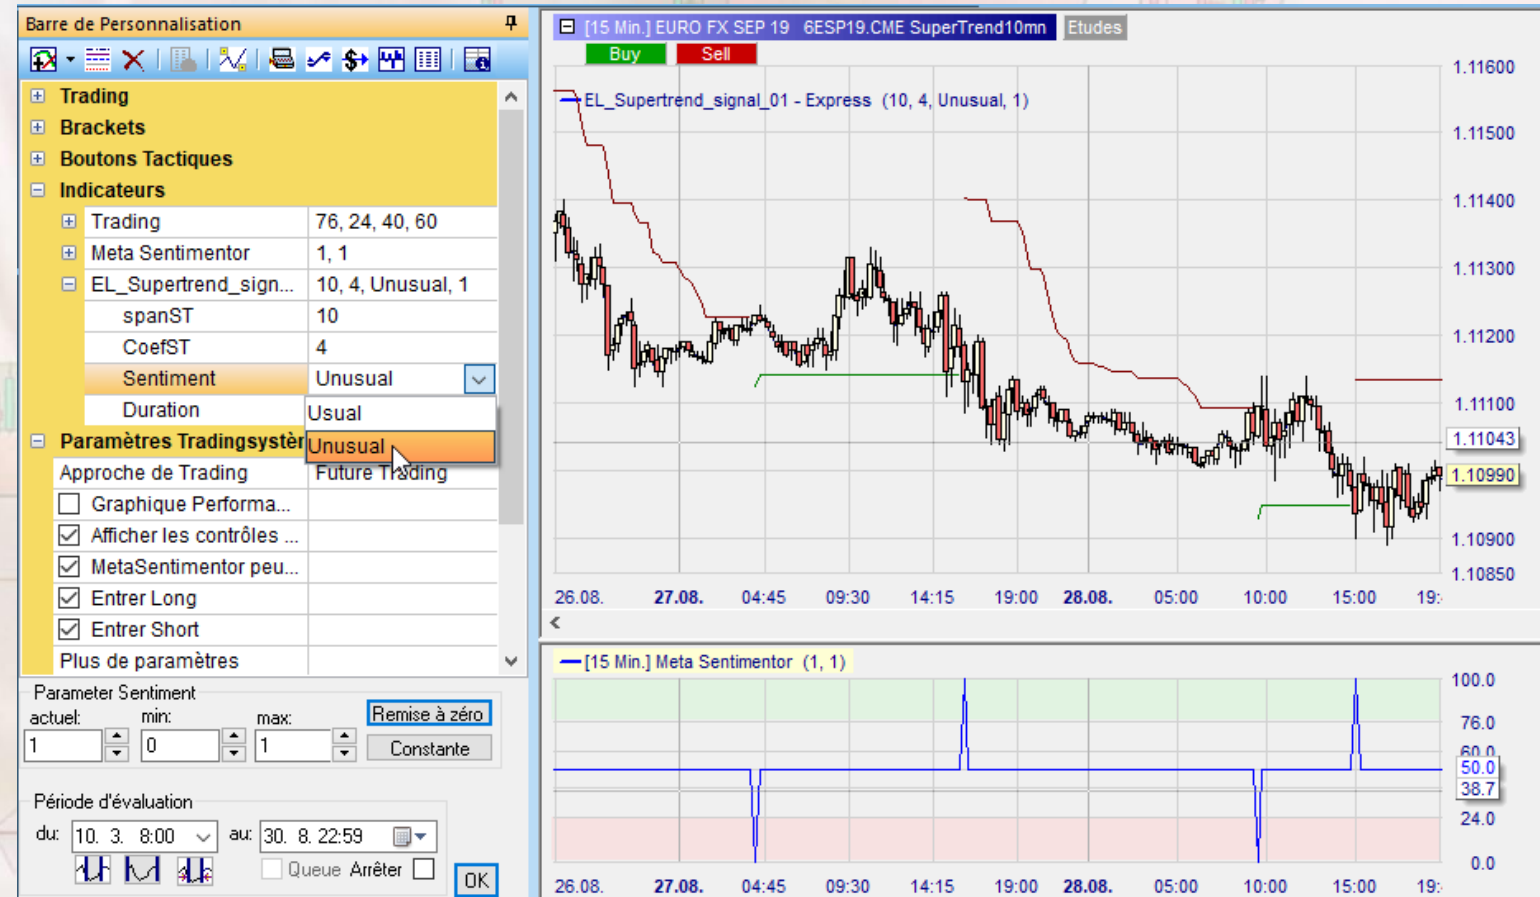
Barre de Personnalisation

Trading
Brackets
Boutons Tactiques
Indicateurs

| | |
|---|---|
| Trading | 76, 24, 40, 60 |
| Meta Sentimentor | 1, 1 |
| EL_Supertrend_sign... | 10, 4, Unusual, 1 |
| spanST | 10 |
| CoefST | 4 |
| Sentiment | Unusual |
| Duration | Usual |

Unusual

Paramètres Tradingsystèr

| | |
|---|---|
| Approche de Trading | Future Trading |
| Graphique Performa... | |
| Afficher les contrôles ... | |
| MetaSentimentor peu... | |
| Entrer Long | |
| Entrer Short | |
| Plus de paramètres | |

Parameter Sentiment
actuel: 1
min: 0
max: 1
Remise à zéro
Constante

Période d'évaluation
du: 10. 3. 8:00
au: 30. 8. 22:59
Queue Arrêter
OK

[15 Min.] EURO FX SEP 19 6ESP19.CME SuperTrend10mn Etudes
Buy Sell
EL_Supertrend_signal_01 - Express (10, 4, Unusual, 1)
1.11600
1.11500
1.11400
1.11300
1.11200
1.11100
1.11043
1.10990
1.10900
1.10850
26.08. 27.08. 04:45 09:30 14:15 19:00 28.08. 05:00 10:00 15:00 19:

[15 Min.] Meta Sentimentor (1, 1)
100.0
76.0
60.0
50.0
38.7
24.0
0.0
26.08. 27.08. 04:45 09:30 14:15 19:00 28.08. 05:00 10:00 15:00 19: